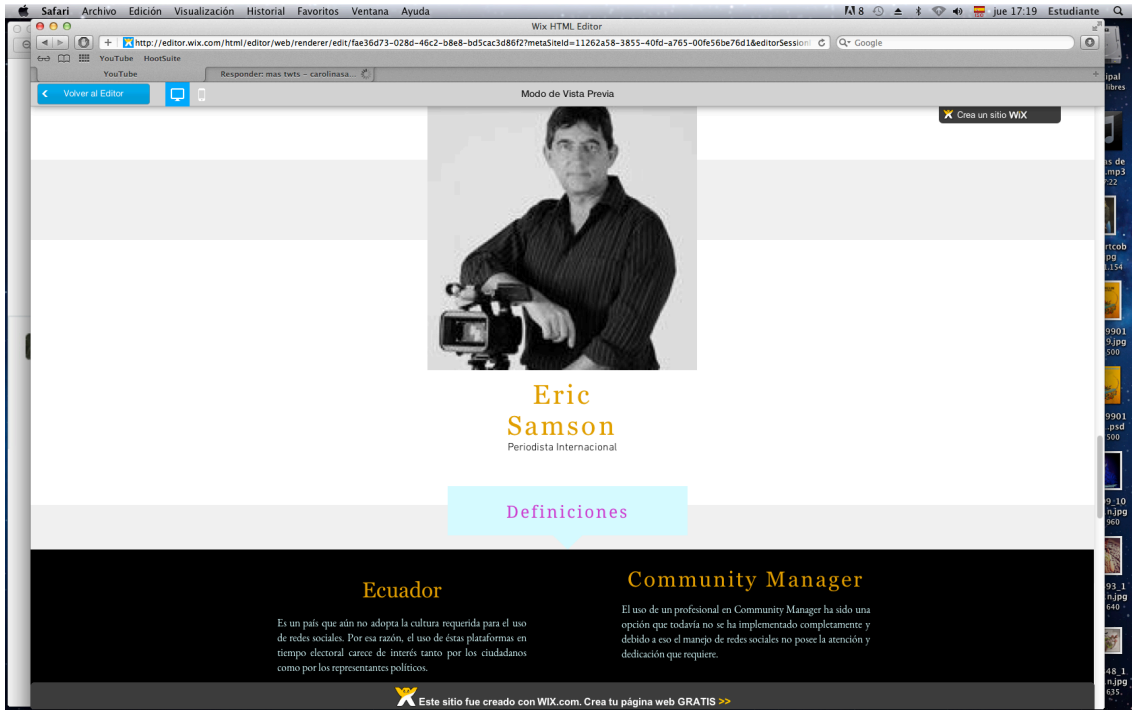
Safari Archivo Edición Visualización Historial Favoritos Ventana Ayuda

8 jue 17:19 Estudiante

Wix HTML Editor

http://editor.wix.com/html/editor/web/renderer/edit/fae36d73-028d-46c2-b8e8-bd5cac3d86f2?metaSiteId=11262a58-3855-40fd-a765-00fe56be76d1&editorSession

Google

YouTube HootSuite

YouTube

Responder: mas twts – carolinasa...

Volver al Editor

Modo de Vista Previa

Crea un sitio WiX

Eric Samson

Periodista Internacional

Definiciones

Ecuador

Es un país que aún no adopta la cultura requerida para el uso de redes sociales. Por esa razón, el uso de éstas plataformas en tiempo electoral carece de interés tanto por los ciudadanos como por los representantes políticos.

Community Manager

El uso de un profesional en Community Manager ha sido una opción que todavía no se ha implementado completamente y debido a eso el manejo de redes sociales no posee la atención y dedicación que requiere.

Este sitio fue creado con WIX.com. Crea tu página web GRATIS >>

ipal libres

as de .mp3 :22

rtcob pg .154

9901 9.jpg 500

9901 .psd 500

9_10 n.jpg 960

93_1 n.jpg 640

48_1 n.jpg 635.